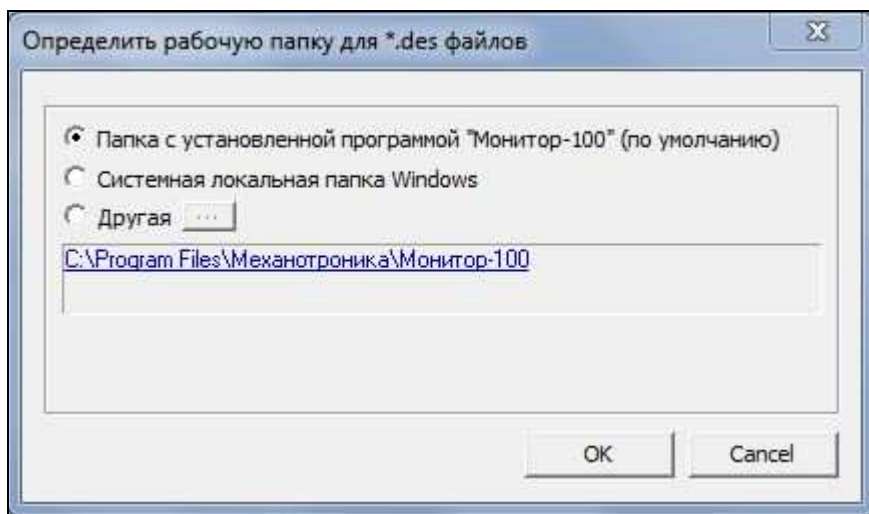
Определить рабочую папку для *.des файлов

Папка с установленной программой "Монитор-100" (по умолчанию)

Системная локальная папка Windows

Другая ...

C:\Program Files\Механотроника\Монитор-100

OK

Cancel